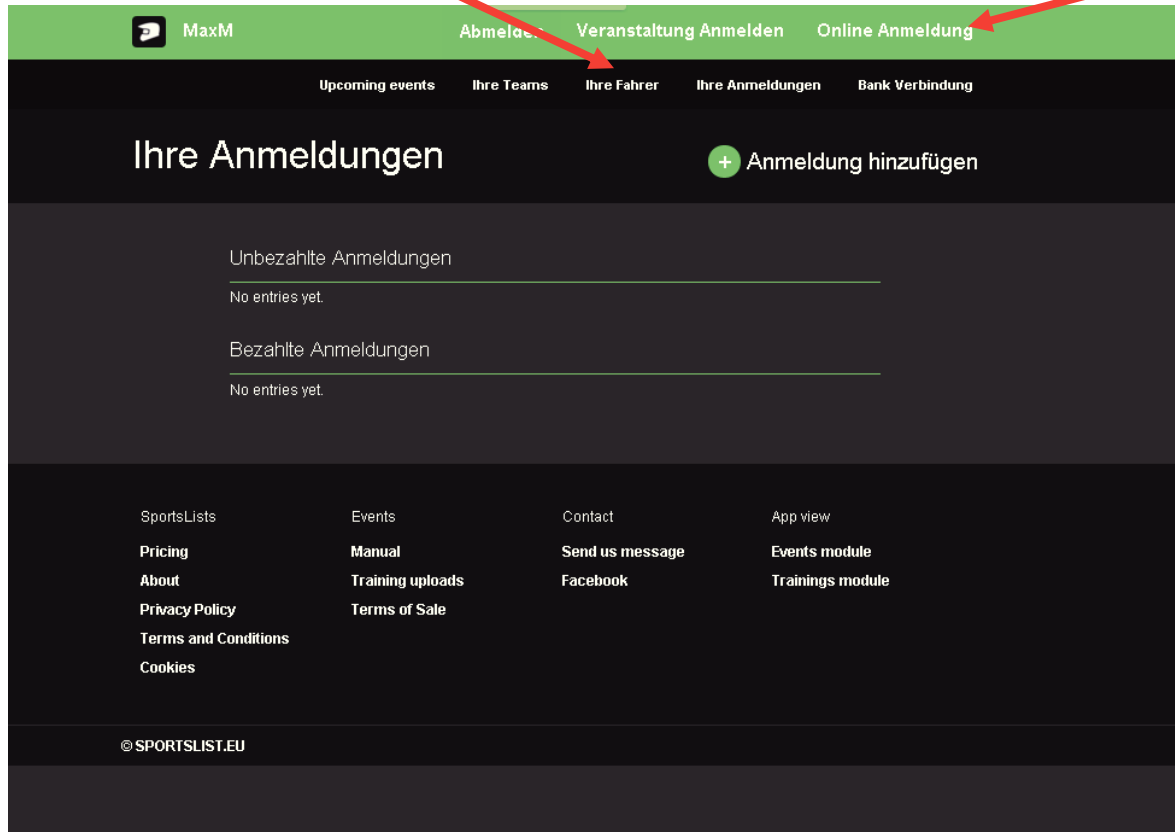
MaxM

Abmelden Veranstaltung Anmelden Online Anmeldung

Upcoming events Ihre Teams Ihre Fahrer Ihre Anmeldungen Bank Verbindung

Ihre Anmeldungen

+ Anmeldung hinzufügen

Unbezahlte Anmeldungen

No entries yet.

Bezahlte Anmeldungen

No entries yet.

SportsLists
Pricing
About
Privacy Policy
Terms and Conditions
Cookies

Events
Manual
Training uploads
Terms of Sale

Contact
Send us message
Facebook

App view
Events module
Trainings module

© SPORTSLIST.EU